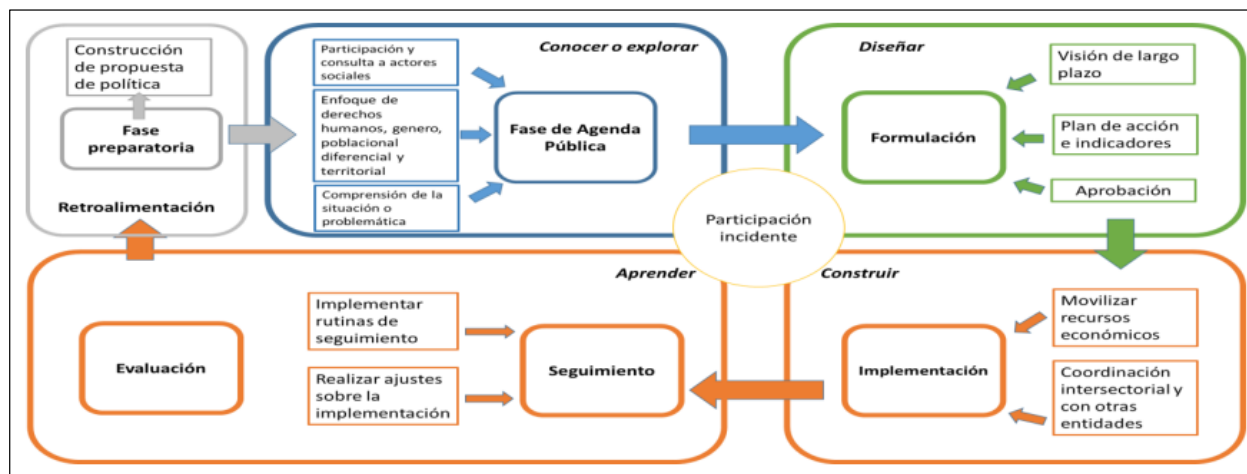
Construcción de propuesta de política

Fase preparatoria

Retroalimentación

Conocer o explorar

Participación y consulta a actores sociales

Enfoque de derechos humanos, genero, poblacional diferencial y territorial

Comprensión de la situación o problemática

Fase de Agenda Pública

Diseñar

Visión de largo plazo

Formulación

Plan de acción e indicadores

Aprobación

Participación incidente

Aprender

Implementar rutinas de seguimiento

Realizar ajustes sobre la implementación

Seguimiento

Evaluación

Construir

Movilizar recursos económicos

Implementación

Coordinación intersectorial y con otras entidades